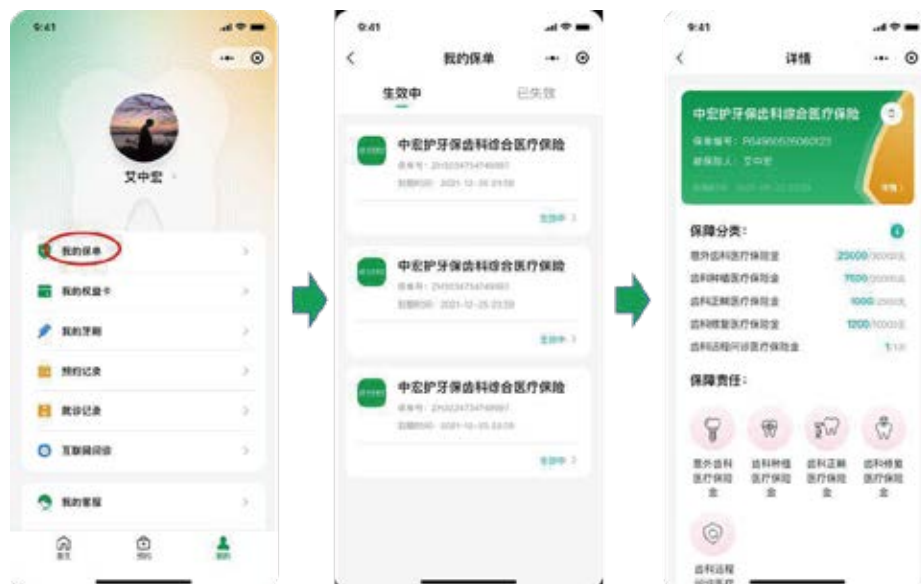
9:41

艾中宏

我的保单
我的权益卡
我的牙刷
预约记录
就诊记录
互联网问诊
我的客服

首页
预约
我的

9:41
我的保单
生效中
已失效

中宏护牙保齿科综合医疗保险
保单号：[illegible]
到期时间：2021-12-25 23:59
生效中

中宏护牙保齿科综合医疗保险
保单号：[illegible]
到期时间：2021-12-25 23:59
生效中

中宏护牙保齿科综合医疗保险
保单号：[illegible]
到期时间：2021-12-25 23:59
生效中

9:41
详情
中宏护牙保齿科综合医疗保险
保单编号：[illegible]
被保险人：艾中宏
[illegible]

保障分类：
意外齿科医疗保险金 25000/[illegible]
齿科种植医疗保险金 7500/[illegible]
齿科正畸医疗保险金 1000/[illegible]
齿科修复医疗保险金 1200/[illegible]
齿科远程问诊医疗保险金 1/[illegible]

保障责任：
意外齿科医疗保险金
齿科种植医疗保险金
齿科正畸医疗保险金
齿科修复医疗保险金
齿科远程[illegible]